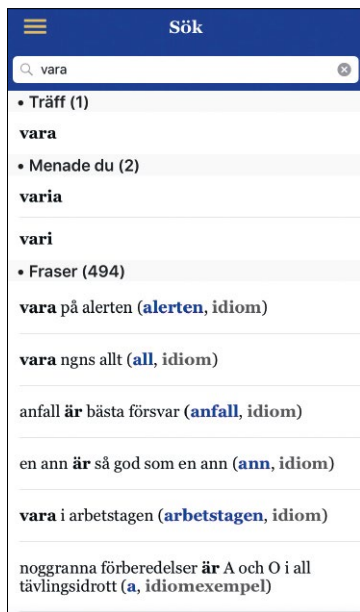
Sök

vara

• Träff (1)

vara

• Menade du (2)

varia

vari

• Fraser (494)

vara på alerten (alerten, idiom)

vara ngns allt (all, idiom)

anfall är bästa försvar (anfall, idiom)

en ann är så god som en ann (ann, idiom)

vara i arbetstagen (arbetstagen, idiom)

noggranna förberedelser är A och O i all tävlingsidrott (a, idiomexempel)